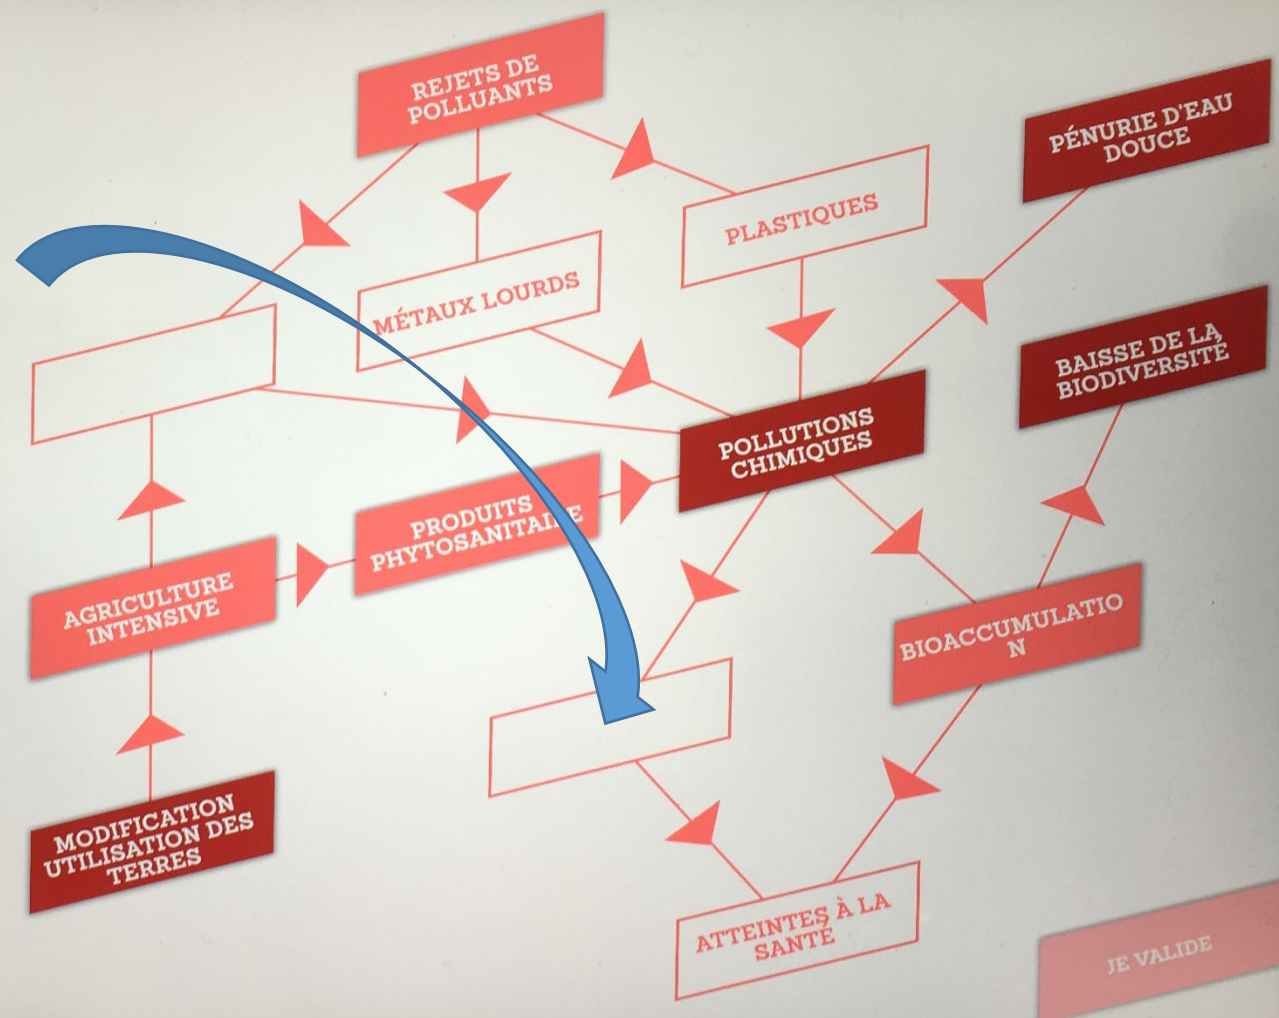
REJETS DE POLLUANTS

PÉNURIE D'EAU DOUCE

PLASTIQUES

MÉTAUX LOURDS

BAISSE DE LA BIODIVERSITÉ

POLLUTIONS CHIMIQUES

PRODUITS PHYTOSANITAI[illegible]E

AGRICULTURE INTENSIVE

BIOACCUMULATIO N

MODIFICATION UTILISATION DES TERRES

ATTEINTES À LA SANTÉ

JE VALIDE